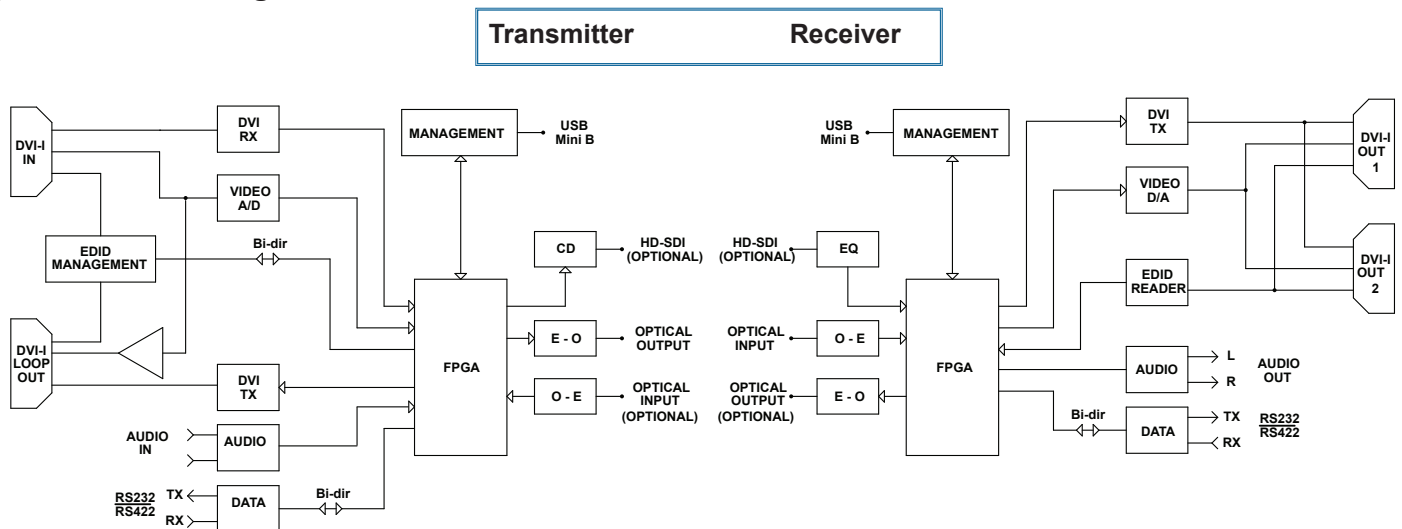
Transmitter Receiver

DVI-I IN

DVI RX

MANAGEMENT

USB Mini B

VIDEO A/D

EDID MANAGEMENT

Bi-dir

CD

HD-SDI (OPTIONAL)

DVI-I LOOP OUT

FPGA

E - O

OPTICAL OUTPUT

DVI TX

O - E

OPTICAL INPUT (OPTIONAL)

AUDIO IN

AUDIO

RS232
RS422

TX

RX

DATA

Bi-dir

USB Mini B

MANAGEMENT

DVI TX

DVI-I OUT 1

VIDEO D/A

HD-SDI (OPTIONAL)

EQ

EDID READER

DVI-I OUT 2

OPTICAL INPUT

O - E

FPGA

AUDIO

L

R

AUDIO OUT

OPTICAL OUTPUT (OPTIONAL)

E - O

Bi-dir

DATA

TX

RX

RS232
RS422